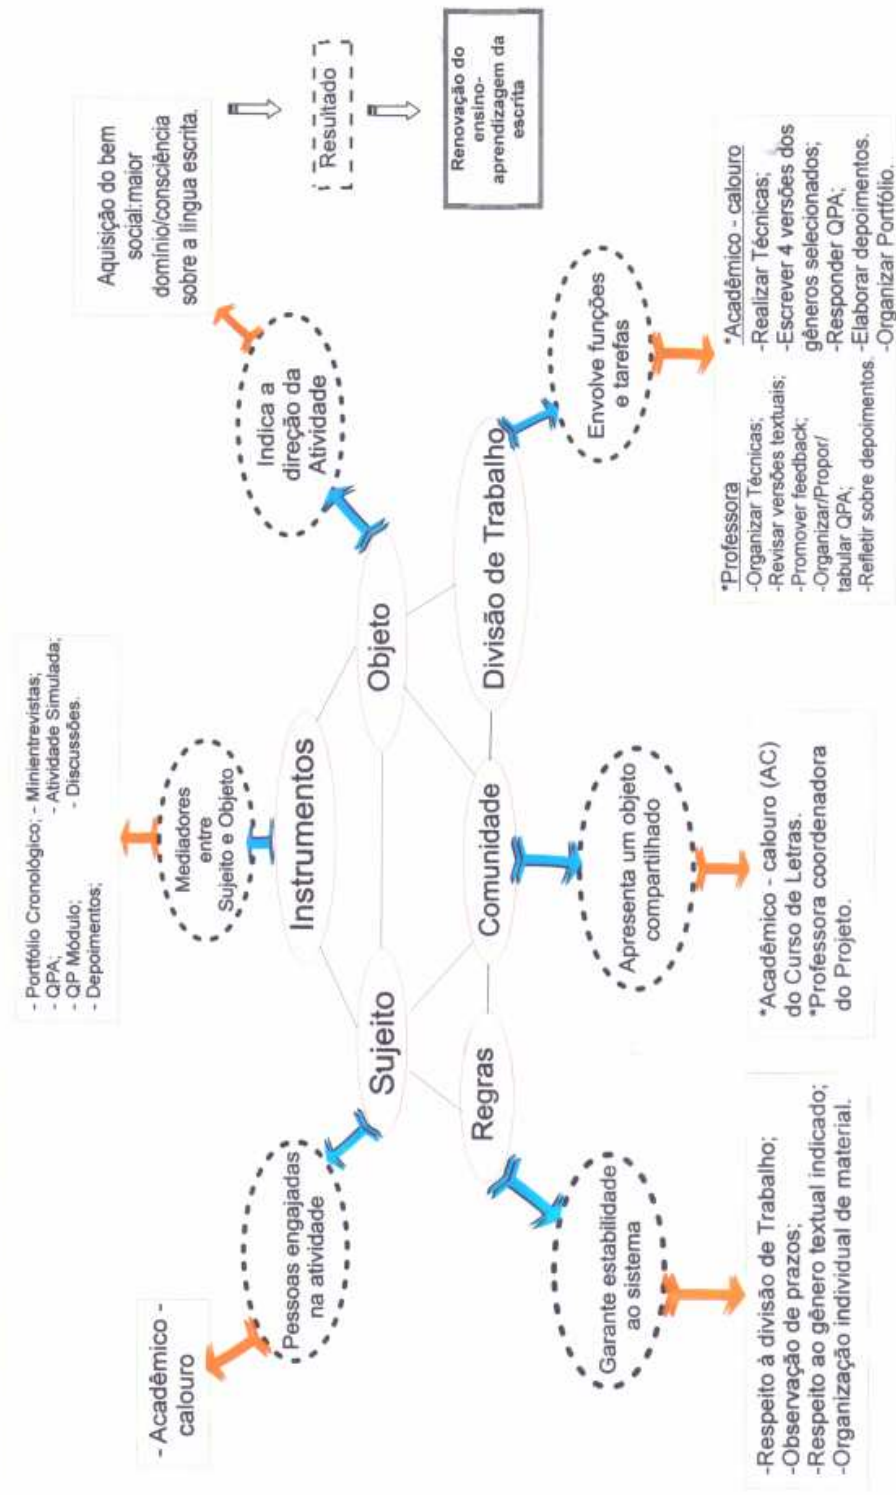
Aquisição do bem social:maior domínio/consciência sobre a língua escrita.

Resultado

Renovação do ensino-aprendizagem da escrita

- Portfólio Cronológico; - Minientrevistas;
- QPA; - Atividade Simulada;
- QP Módulo; - Discussões.
- Depoimentos;

Mediadores entre Sujeito e Objeto

Instrumentos

Objeto

Indica a direção da Atividade

Divisão de Trabalho

Envolve funções e tarefas

*Professora
-Organizar Técnicas;
-Revisar versões textuais;
-Promover feedback;
-Organizar/Propor/ tabular QPA;
-Refletir sobre depoimentos.

*Acadêmico - calouro
-Realizar Técnicas;
-Escrever 4 versões dos gêneros selecionados;
-Responder QPA;
-Elaborar depoimentos.
-Organizar Portfólio.

Comunidade

Apresenta um objeto compartilhado

*Acadêmico - calouro (AC) do Curso de Letras.
*Professora coordenadora do Projeto.

Sujeito

Pessoas engajadas na atividade

- Acadêmico - calouro

Regras

Garante estabilidade ao sistema

-Respeito à divisão de Trabalho;
-Observação de prazos;
-Respeito ao gênero textual indicado;
-Organização individual de material.